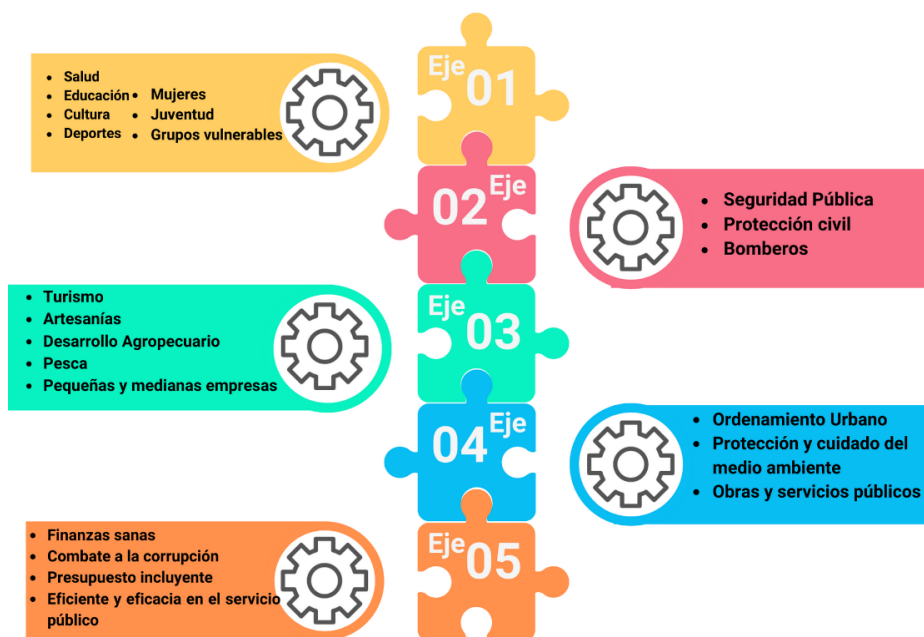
Eje 01

- Salud
- Educación
- Cultura
- Deportes
- Mujeres
- Juventud
- Grupos vulnerables

02 Eje

- Seguridad Pública
- Protección civil
- Bomberos

Eje 03

- Turismo
- Artesanías
- Desarrollo Agropecuario
- Pesca
- Pequeñas y medianas empresas

04 Eje

- Ordenamiento Urbano
- Protección y cuidado del medio ambiente
- Obras y servicios públicos

Eje 05

- Finanzas sanas
- Combate a la corrupción
- Presupuesto incluyente
- Eficiente y eficacia en el servicio público